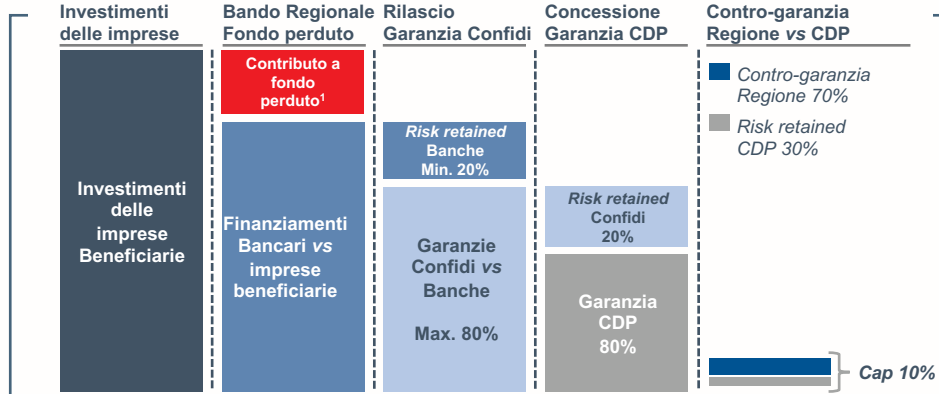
Investimenti delle imprese

Investimenti delle imprese Beneficiarie

Bando Regionale Fondo perduto

Contributo a fondo perduto$^1$

Finanziamenti Bancari *vs* imprese beneficiarie

Rilascio Garanzia Confidi

*Risk retained* Banche Min. 20%

Garanzie Confidi *vs* Banche

Max. 80%

Concessione Garanzia CDP

*Risk retained* Confidi 20%

Garanzia CDP 80%

Contro-garanzia Regione *vs* CDP

*Contro-garanzia Regione 70%*

*Risk retained CDP 30%*

*Cap 10%*